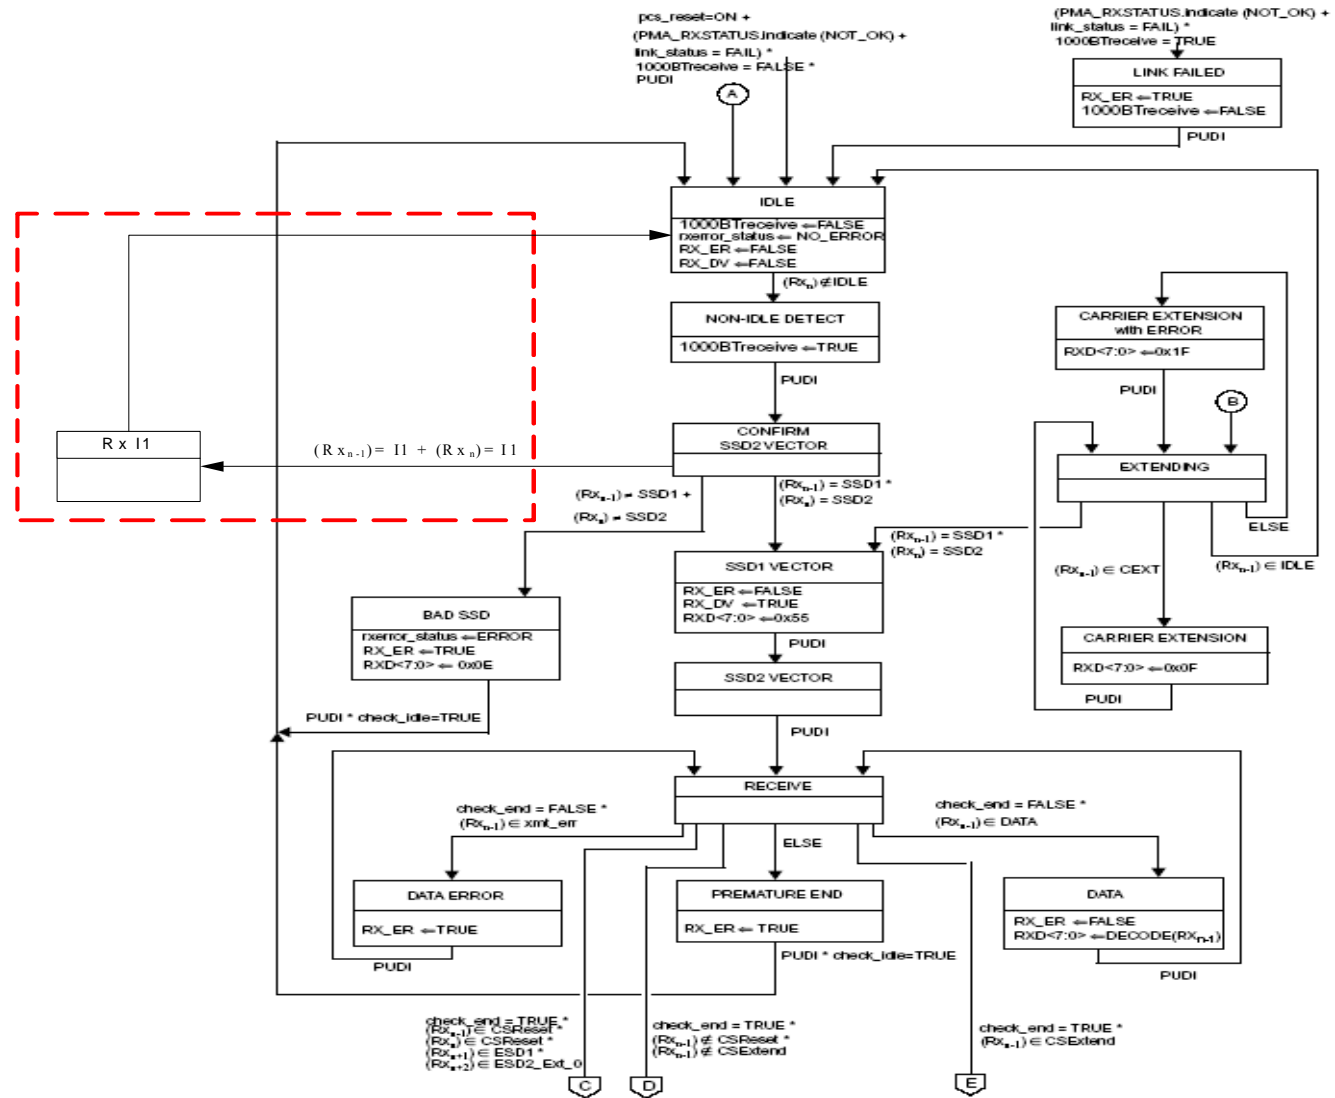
pcs_reset=ON +
(PMA_RXSTATUS.indicate (NOT_OK) +
link_status = FAIL) *
1000BTreceive = FALSE *
PUDI

(PMA_RXSTATUS.indicate (NOT_OK) +
link_status = FAIL) *
1000BTreceive = TRUE

LINK FAILED
RX_ER ⇐TRUE
1000BTreceive ⇐FALSE
PUDI

A

IDLE
1000BTreceive ⇐FALSE
rxerror_status ⇐ NO_ERROR
RX_ER ⇐FALSE
RX_DV ⇐FALSE

$(Rx_n) \notin$ IDLE

NON-IDLE DETECT
1000BTreceive ⇐TRUE
PUDI

R x I1

$(R x_{n-1}) = I1 + (R x_n) = I1$

CONFIRM
SSD2 VECTOR

$(Rx_{n-1}) = SSD1$ +
$(Rx_n) = SSD2$

$(Rx_{n-1}) = SSD1$ *
$(Rx_n) = SSD2$

CARRIER EXTENSION
with ERROR
RXD<7:0> ⇐0x1F
PUDI

B

EXTENDING
ELSE

$(Rx_{n-1}) = SSD1$ *
$(Rx_n) = SSD2$

$(Rx_{n-1}) \in$ CEXT
$(Rx_{n-1}) \in$ IDLE

BAD SSD
rxerror_status ⇐ERROR
RX_ER ⇐TRUE
RXD<7:0> ⇐ 0x0E
PUDI * check_idle=TRUE

SSD1 VECTOR
RX_ER ⇐FALSE
RX_DV ⇐TRUE
RXD<7:0> ⇐0x55
PUDI

CARRIER EXTENSION
RXD<7:0> ⇐0x0F
PUDI

SSD2 VECTOR
PUDI

RECEIVE

check_end = FALSE *
$(Rx_{n-1}) \in$ xmt_err

ELSE

check_end = FALSE *
$(Rx_{n-1}) \in$ DATA

DATA ERROR
RX_ER ⇐TRUE
PUDI

PREMATURE END
RX_ER ⇐ TRUE
PUDI * check_idle=TRUE

DATA
RX_ER ⇐FALSE
RXD<7:0> ⇐DECODE($Rx_{n-1}$)
PUDI

check_end = TRUE *
$(Rx_{n-1}) \in$ CSReset *
$(Rx_n) \in$ CSReset *
$(Rx_{n+1}) \in$ ESD1 *
$(Rx_{n+2}) \in$ ESD2_Ext_0

check_end = TRUE *
$(Rx_{n-1}) \notin$ CSReset *
$(Rx_{n-1}) \notin$ CSExtend

check_end = TRUE *
$(Rx_{n-1}) \in$ CSExtend

C
D
E